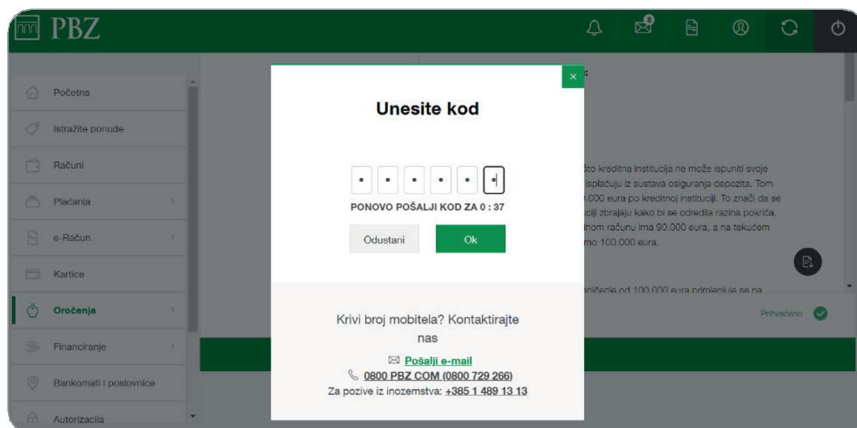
PBZ

Početna
Istražite ponude
Računi
Plaćanja
e-Račun
Kartice
Oročenja
Financiranje
Bankomati i poslovnice
Autorizacija

×

Unesite kod

PONOVO POŠALJI KOD ZA 0 : 37

Odustani
Ok

Krivi broj mobitela? Kontaktirajte nas

Pošalji e-mail
0800 PBZ COM (0800 729 266)
Za pozive iz inozemstva: +385 1 489 13 13

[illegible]što kreditna institucija ne može ispuniti svoje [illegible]isplaćuju iz sustava osiguranja depozita. Tom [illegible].000 eura po kreditnoj instituciji. To znači da se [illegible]ciji zbrajaju kako bi se odredila razina pokrića. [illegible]nom računu ima 90.000 eura, a na tekućem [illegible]mo 100.000 eura.

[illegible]nicećе od 100.000 eura primjenjuje se na

Prihvaćeno